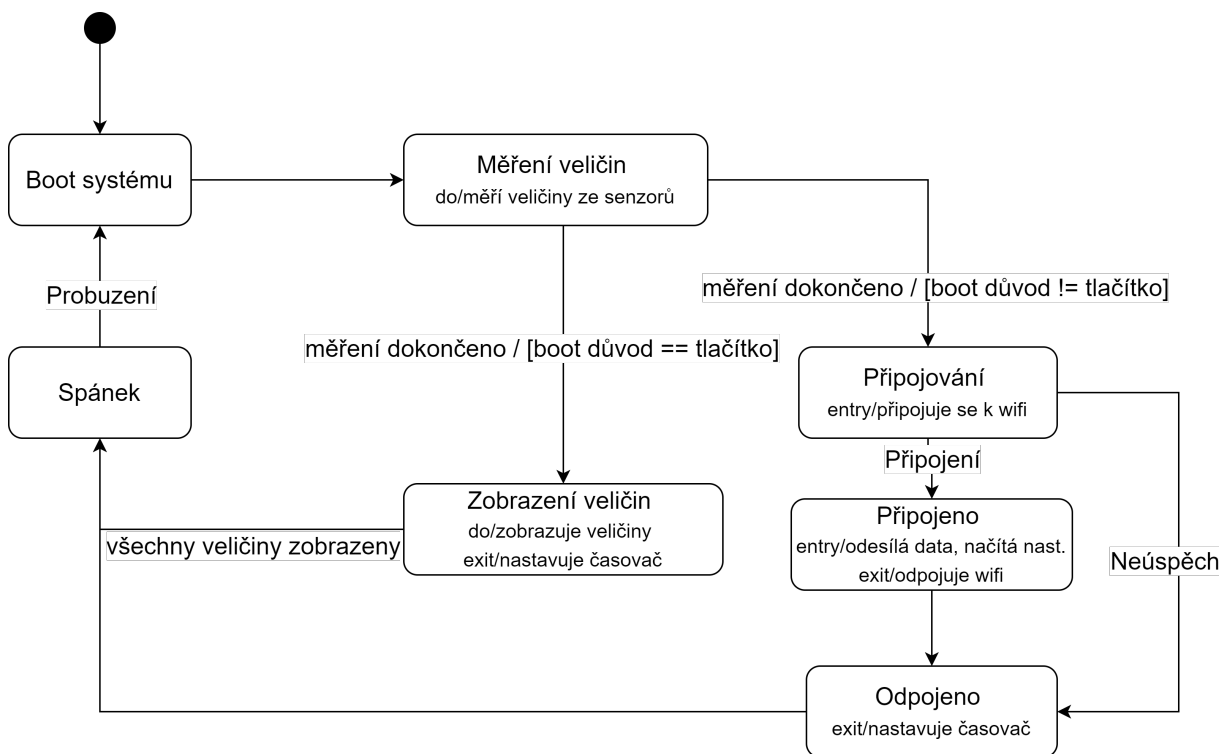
Boot systému

Měření veličin
do/měří veličiny ze senzorů

Probuzení

měření dokončeno / [boot důvod != tlačítko]

měření dokončeno / [boot důvod == tlačítko]

Spánek

Připojování
entry/připojuje se k wifi

Připojení

Zobrazení veličin
do/zobrazuje veličiny
exit/nastavuje časovač

všechny veličiny zobrazeny

Připojeno
entry/odesílá data, načítá nast.
exit/odpojuje wifi

Neúspěch

Odpojeno
exit/nastavuje časovač